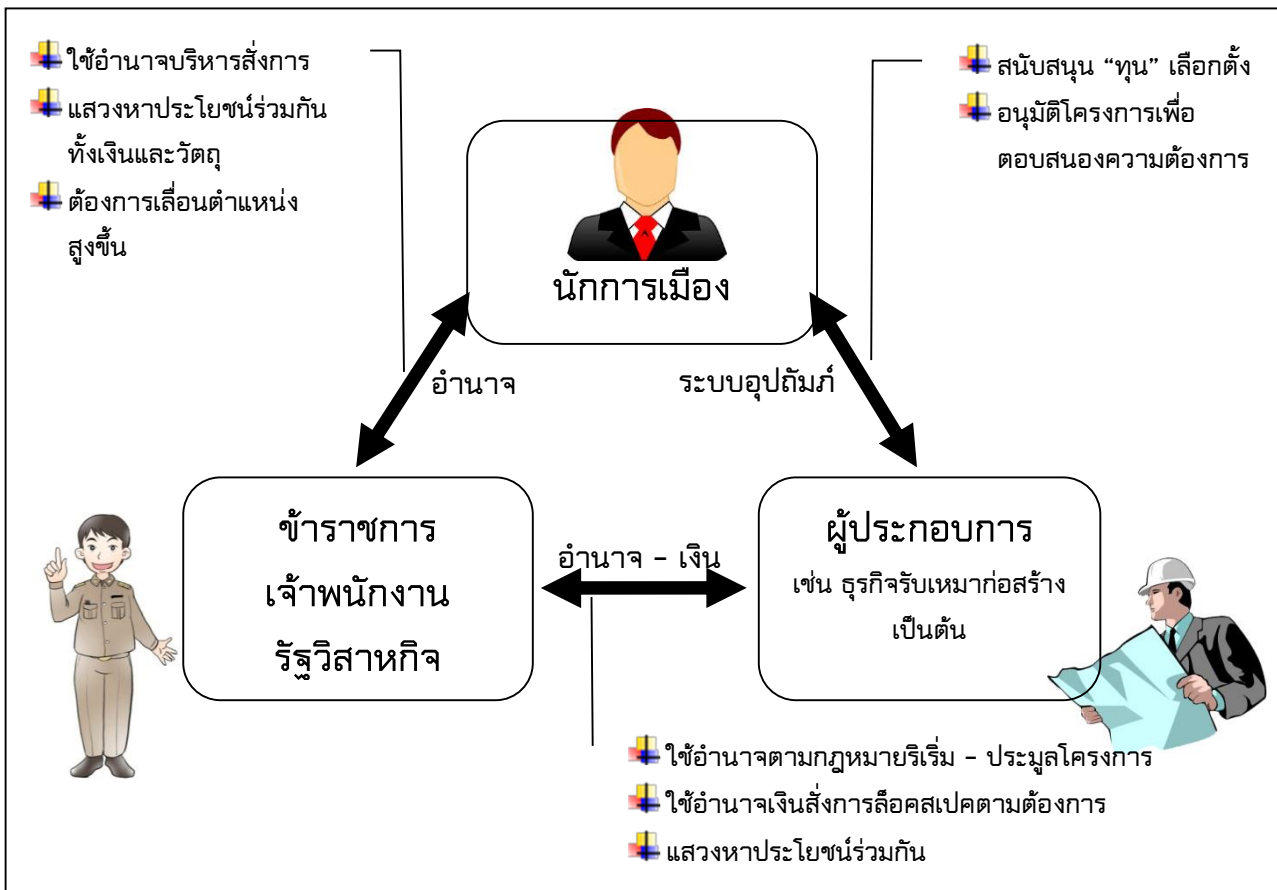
ใช้อำนาจบริหารสั่งการ
แสวงหาประโยชน์ร่วมกัน ทั้งเงินและวัตถุ
ต้องการเลื่อนตำแหน่งสูงขึ้น

สนับสนุน “ทุน” เลือกตั้ง
อนุมัติโครงการเพื่อตอบสนองความต้องการ

นักการเมือง

อำนาจ

ระบบอุปถัมภ์

ข้าราชการ
เจ้าพนักงาน
รัฐวิสาหกิจ

อำนาจ – เงิน

ผู้ประกอบการ
เช่น ธุรกิจรับเหมาก่อสร้าง เป็นต้น

ใช้อำนาจตามกฎหมายริเริ่ม – ประมูลโครงการ
ใช้อำนาจเงินสั่งการล็อคสเปคตามต้องการ
แสวงหาประโยชน์ร่วมกัน